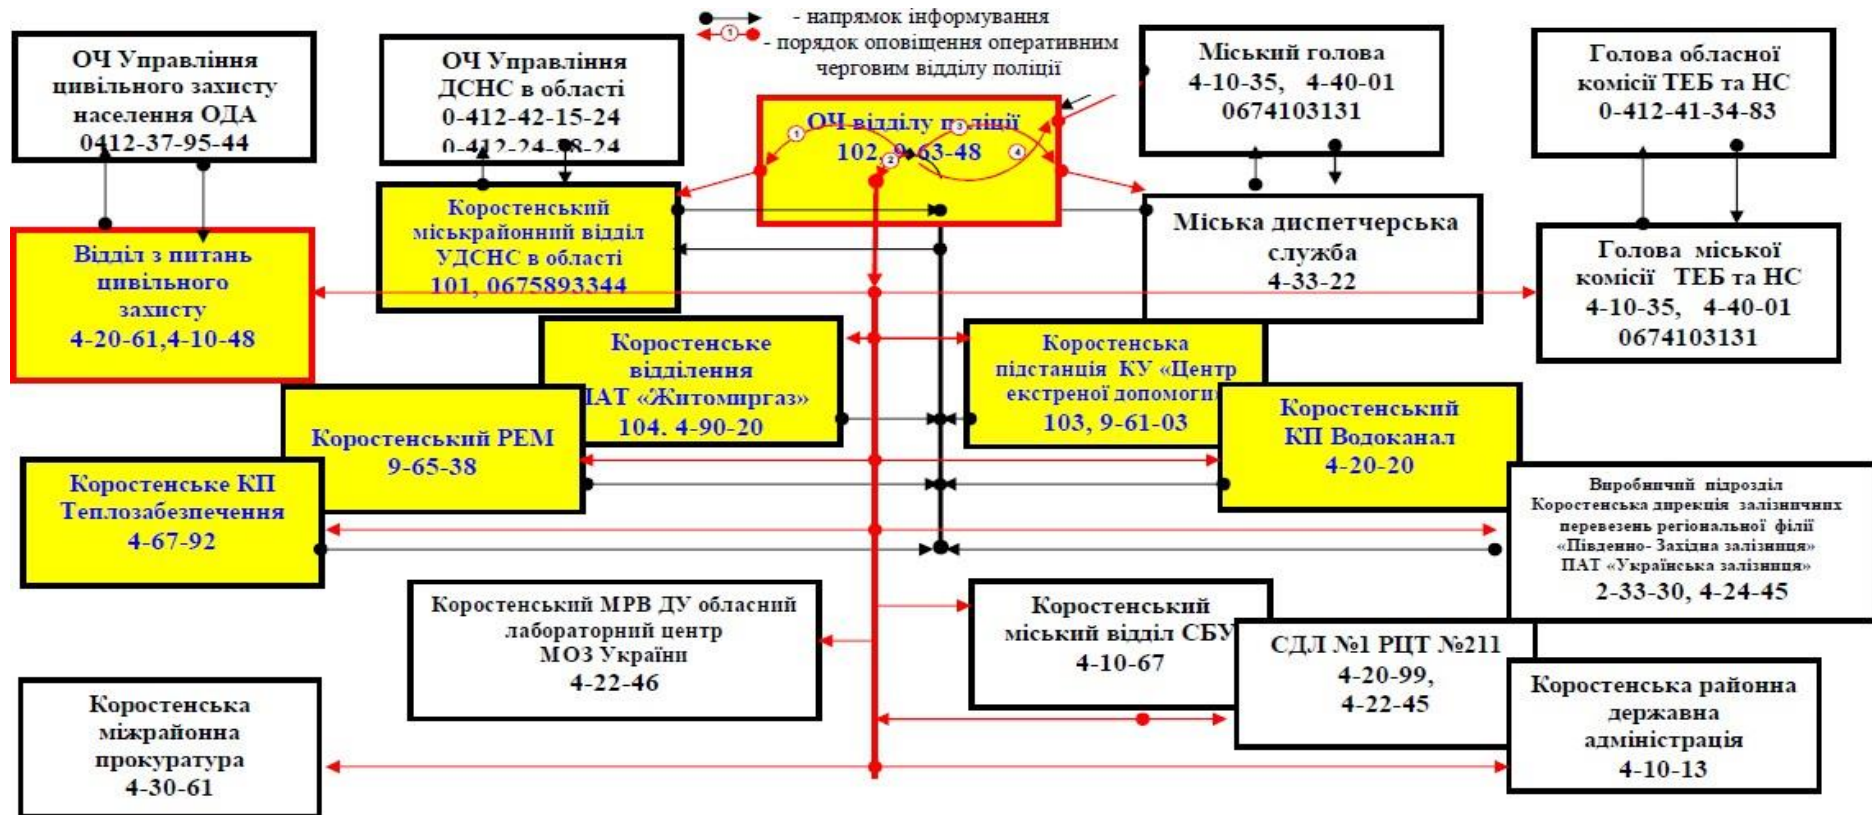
- напрямок інформування
- порядок оповіщення оперативним черговим відділу поліції

ОЧ Управління цивільного захисту населення ОДА 0412-37-95-44

ОЧ Управління ДСНС в області 0-412-42-15-24 0-412-24-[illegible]-24

ОЧ відділу поліції 102, 9-63-48

Міський голова 4-10-35, 4-40-01 0674103131

Голова обласної комісії ТЕБ та НС 0-412-41-34-83

Відділ з питань цивільного захисту 4-20-61,4-10-48

Коростенський міськрайонний відділ УДСНС в області 101, 0675893344

Міська диспетчерська служба 4-33-22

Голова міської комісії ТЕБ та НС 4-10-35, 4-40-01 0674103131

Коростенське відділення ПАТ «Житомиргаз» 104, 4-90-20

Коростенська підстанція КУ «Центр екстреної допомоги» 103, 9-61-03

Коростенський РЕМ 9-65-38

Коростенський КП Водоканал 4-20-20

Коростенське КП Теплозабезпечення 4-67-92

Виробничий підрозділ Коростенська дирекція залізничних перевезень регіональної філії «Південно- Західна залізниця» ПАТ «Українська залізниця» 2-33-30, 4-24-45

Коростенський МРВ ДУ обласний лабораторний центр МОЗ України 4-22-46

Коростенський міський відділ СБУ 4-10-67

СДЛ №1 РЦТ №211 4-20-99, 4-22-45

Коростенська міжрайонна прокуратура 4-30-61

Коростенська районна державна адміністрація 4-10-13